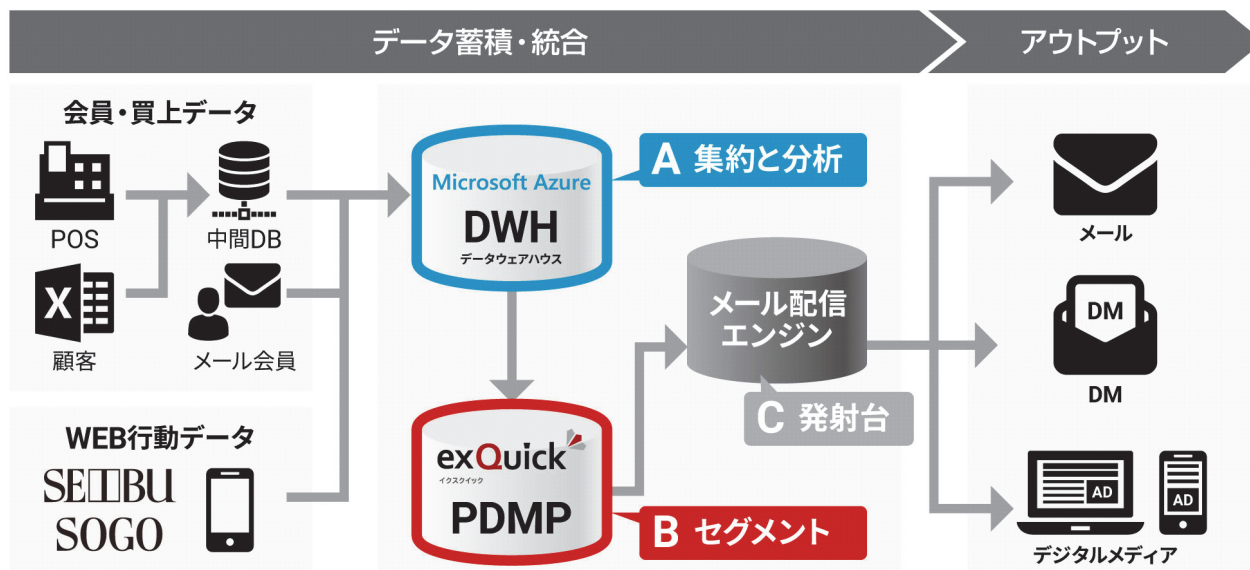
データ蓄積・統合

アウトプット

会員・買上データ

POS

中間DB

顧客

メール会員

WEB行動データ

SEIBU
SOGO

Microsoft Azure
DWH
データウェアハウス

A 集約と分析

メール配信エンジン

C 発射台

exQuick
イクスクイック
PDMP

B セグメント

メール

DM

DM

AD

AD

デジタルメディア